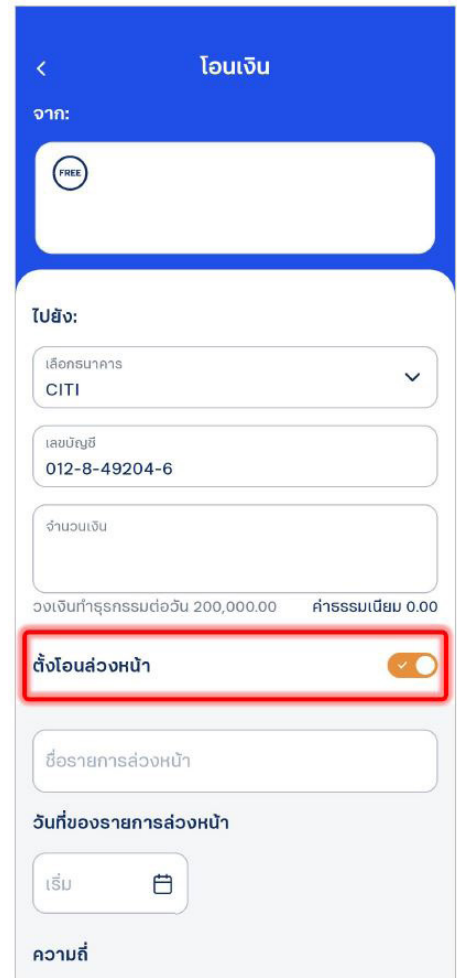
<

โอนเงิน

จาก:

FREE

ไปยัง:

เลือกธนาคาร
CITI

เลขบัญชี
012-8-49204-6

จำนวนเงิน

วงเงินทำธุรกรรมต่อวัน 200,000.00

ค่าธรรมเนียม 0.00

ตั้งโอนล่วงหน้า

ชื่อรายการล่วงหน้า

วันที่ของรายการล่วงหน้า

เริ่ม

ความถี่